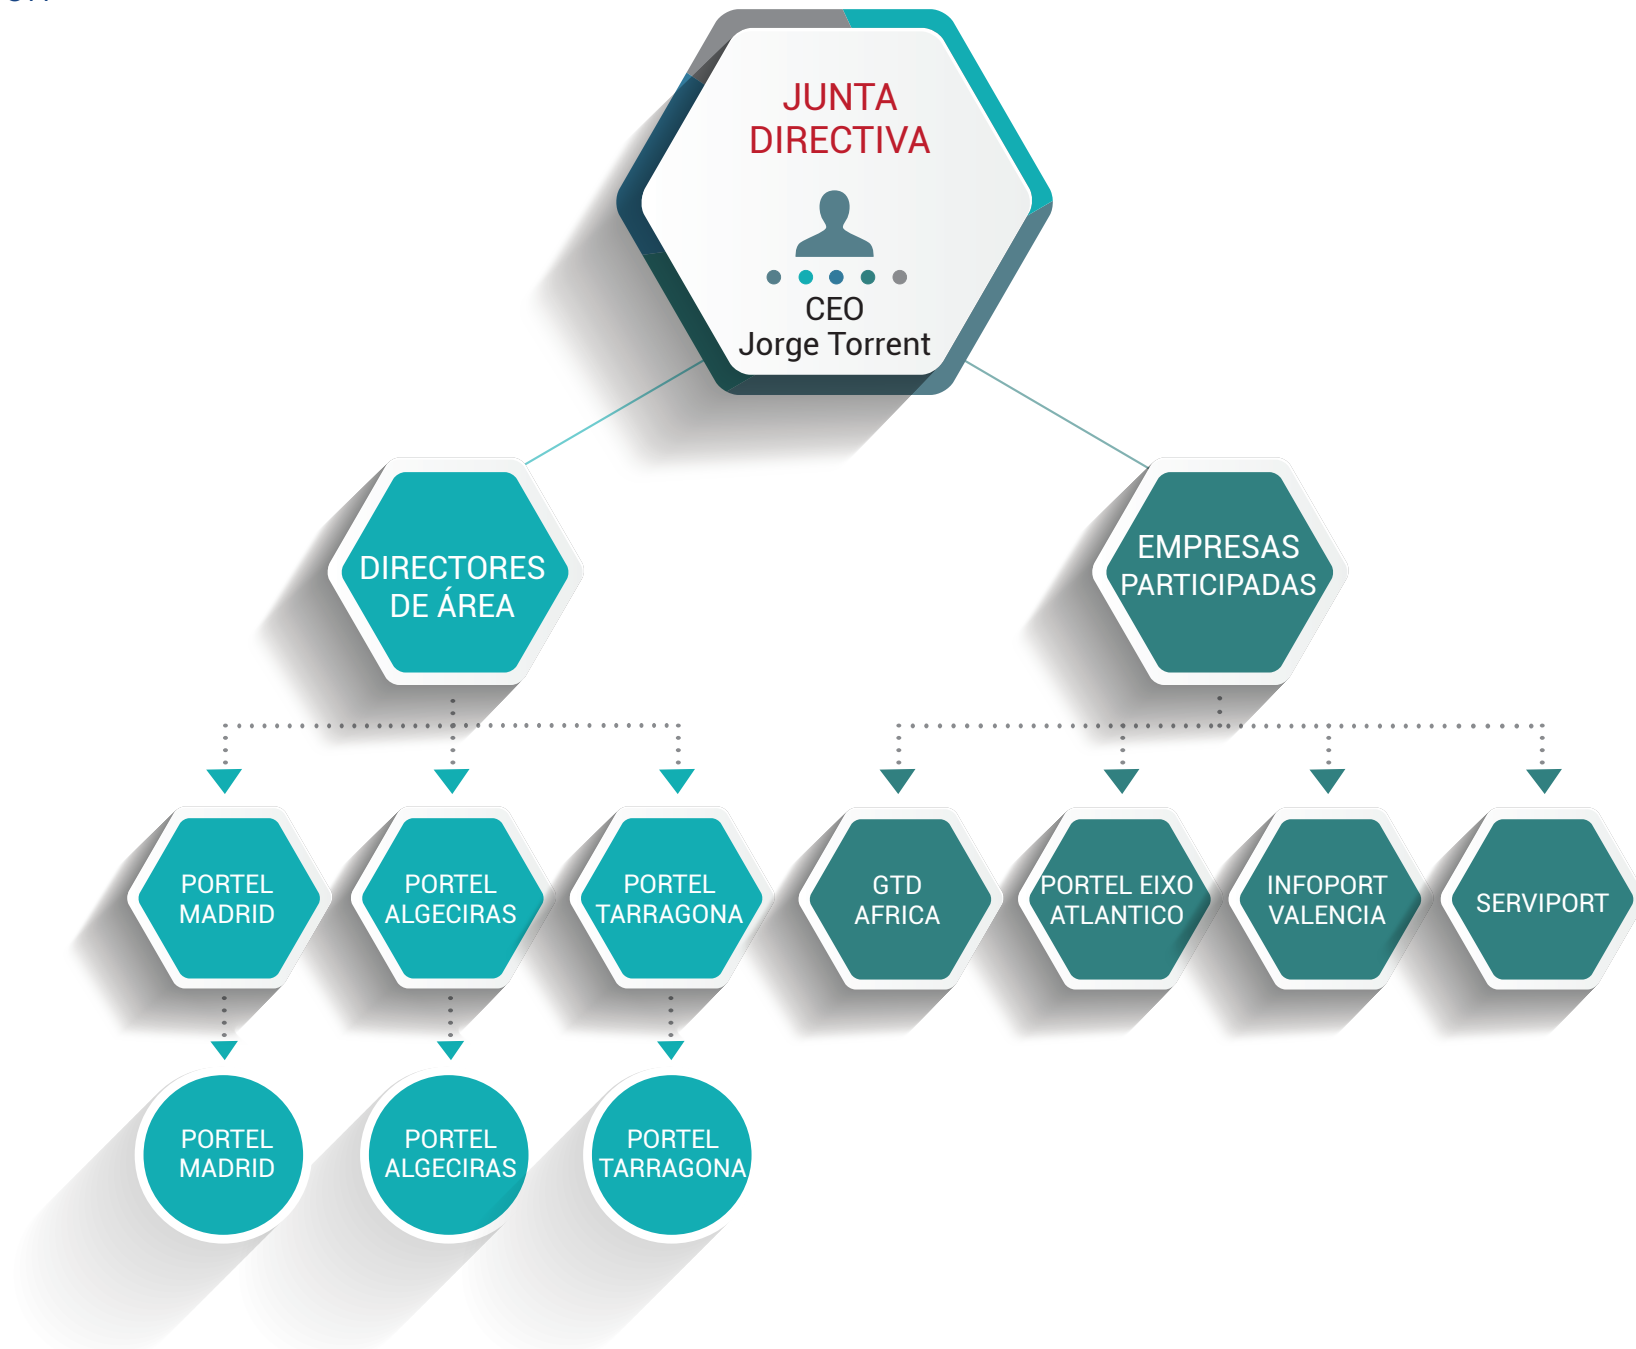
JUNTA DIRECTIVA

CEO
Jorge Torrent

DIRECTORES DE ÁREA

EMPRESAS PARTICIPADAS

PORTEL MADRID

PORTEL ALGECIRAS

PORTEL TARRAGONA

GTD AFRICA

PORTEL EIXO ATLANTICO

INFOPORT VALENCIA

SERVIPORT

PORTEL MADRID

PORTEL ALGECIRAS

PORTEL TARRAGONA